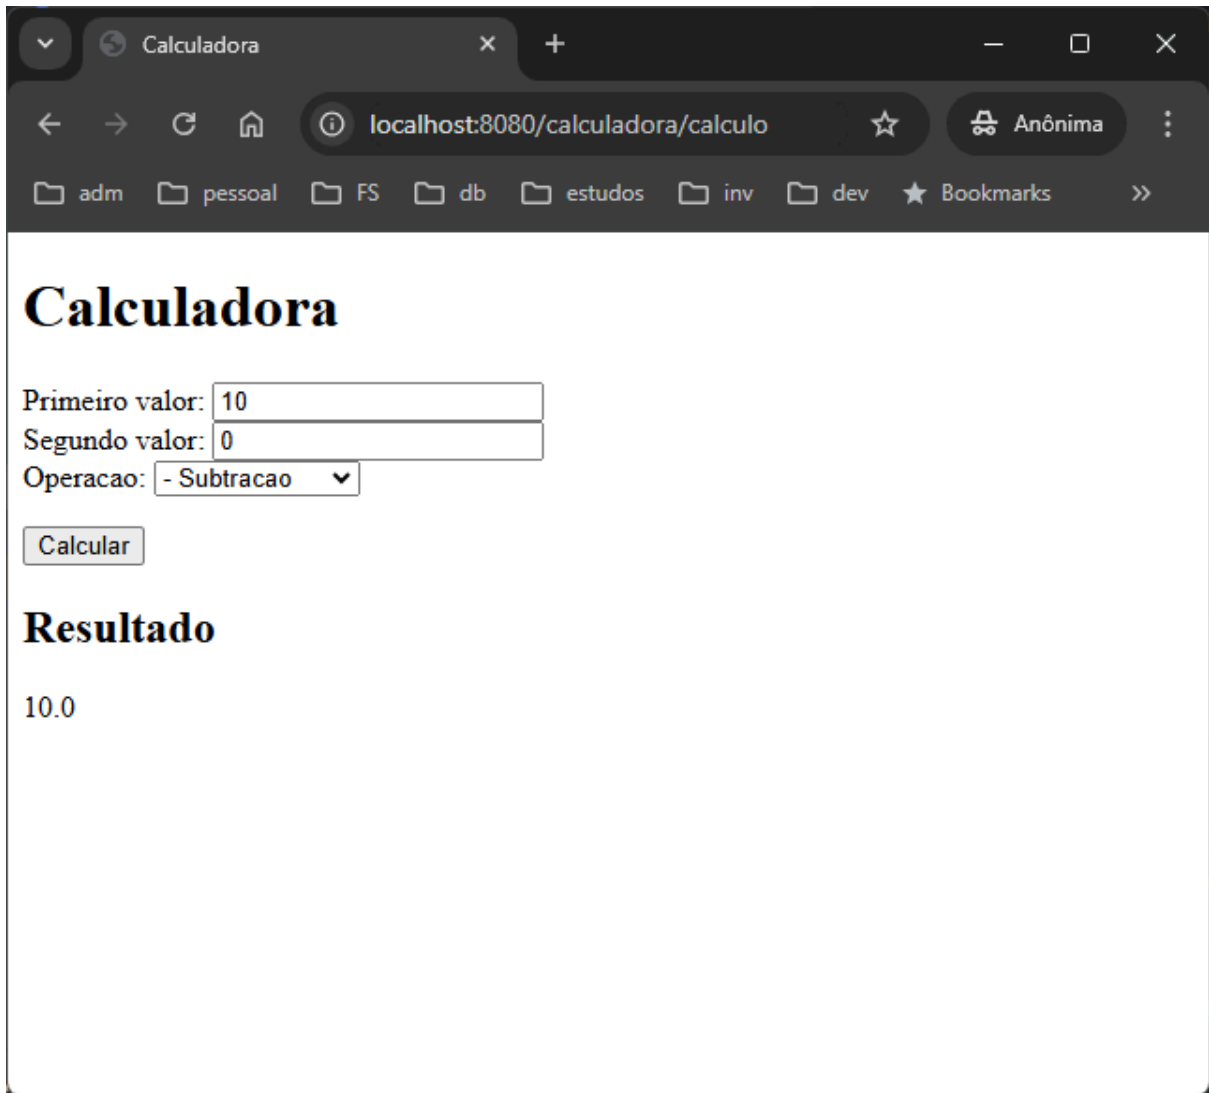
Calculadora
localhost:8080/calculadora/calculo
Anônima
adm pessoal FS db estudos inv dev Bookmarks

# Calculadora

Primeiro valor: 10
Segundo valor: 0
Operacao: - Subtracao

Calcular

## Resultado

10.0